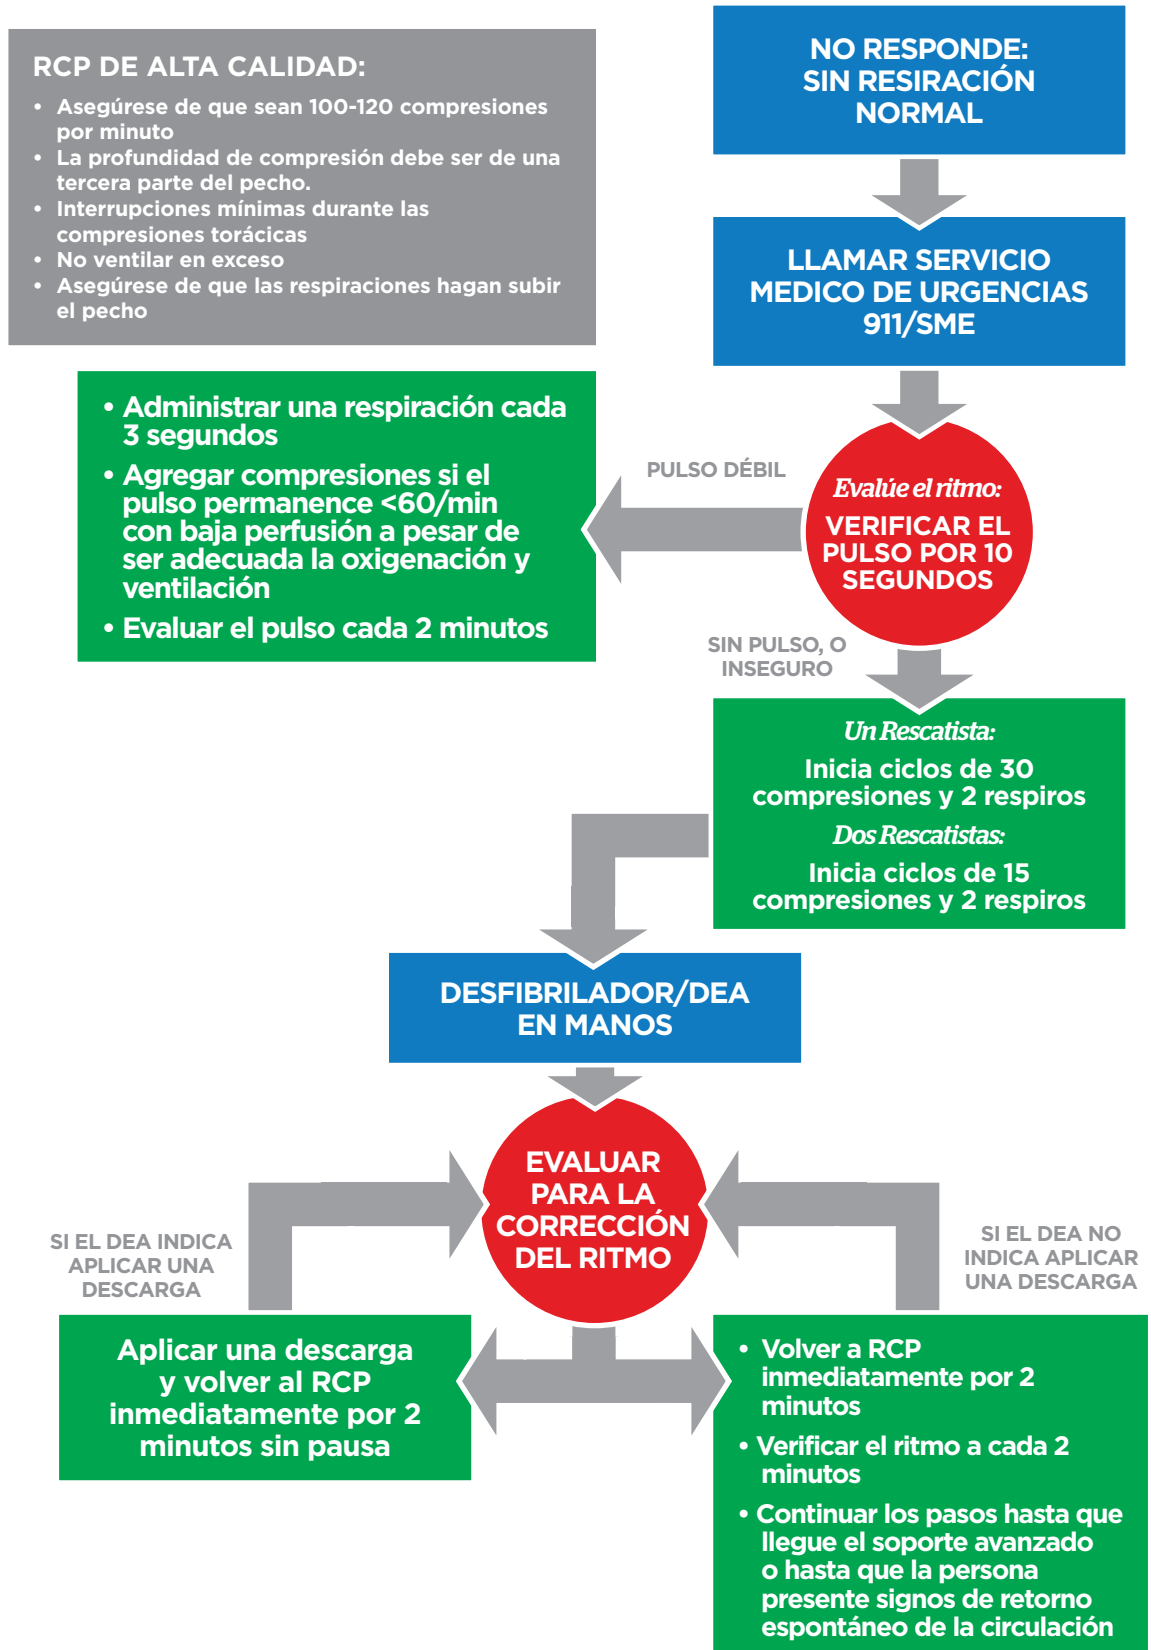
RCP DE ALTA CALIDAD:
• Asegúrese de que sean 100-120 compresiones por minuto
• La profundidad de compresión debe ser de una tercera parte del pecho.
• Interrupciones mínimas durante las compresiones torácicas
• No ventilar en exceso
• Asegúrese de que las respiraciones hagan subir el pecho

NO RESPONDE: SIN RESIRACIÓN NORMAL

LLAMAR SERVICIO MEDICO DE URGENCIAS 911/SME

• Administrar una respiración cada 3 segundos
• Agregar compresiones si el pulso permanence <60/min con baja perfusión a pesar de ser adecuada la oxigenación y ventilación
• Evaluar el pulso cada 2 minutos

PULSO DÉBIL

Evalúe el ritmo:
VERIFICAR EL PULSO POR 10 SEGUNDOS

SIN PULSO, O INSEGURO

Un Rescatista:
Inicia ciclos de 30 compresiones y 2 respiros
Dos Rescatistas:
Inicia ciclos de 15 compresiones y 2 respiros

DESFIBRILADOR/DEA EN MANOS

EVALUAR PARA LA CORRECCIÓN DEL RITMO

SI EL DEA INDICA APLICAR UNA DESCARGA

SI EL DEA NO INDICA APLICAR UNA DESCARGA

Aplicar una descarga y volver al RCP inmediatamente por 2 minutos sin pausa

• Volver a RCP inmediatamente por 2 minutos
• Verificar el ritmo a cada 2 minutos
• Continuar los pasos hasta que llegue el soporte avanzado o hasta que la persona presente signos de retorno espontáneo de la circulación